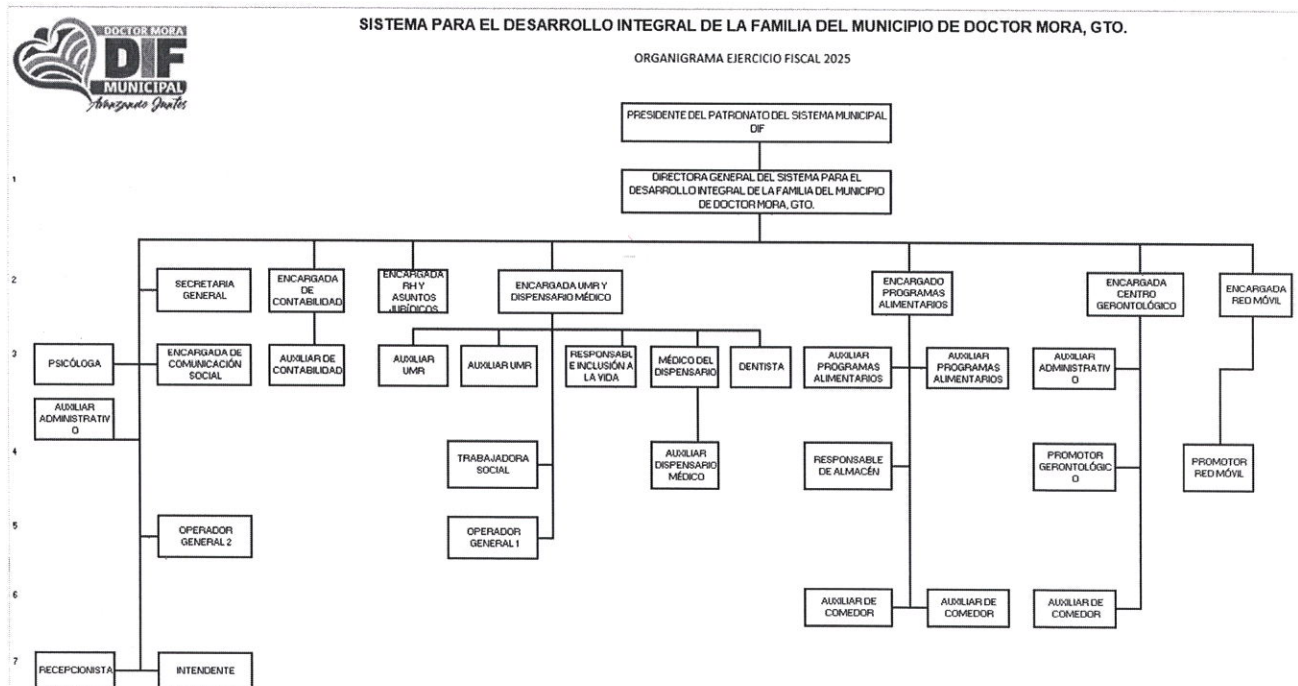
DOCTOR MORA
DIF
MUNICIPAL
Avanzando Juntos

SISTEMA PARA EL DESARROLLO INTEGRAL DE LA FAMILIA DEL MUNICIPIO DE DOCTOR MORA, GTO.

ORGANIGRAMA EJERCICIO FISCAL 2025

PRESIDENTE DEL PATRONATO DEL SISTEMA MUNICIPAL DIF

DIRECTORA GENERAL DEL SISTEMA PARA EL DESARROLLO INTEGRAL DE LA FAMILIA DEL MUNICIPIO DE DOCTOR MORA, GTO.

1

2

SECRETARIA GENERAL

ENCARGADA DE CONTABILIDAD

ENCARGADA RH Y ASUNTOS JURÍDICOS

ENCARGADA UMR Y DISPENSARIO MÉDICO

ENCARGADO PROGRAMAS ALIMENTARIOS

ENCARGADA CENTRO GERONTOLÓGICO

ENCARGADA RED MÓVIL

3

PSICÓLOGA

ENCARGADA DE COMUNICACIÓN SOCIAL

AUXILIAR DE CONTABILIDAD

AUXILIAR UMR

AUXILIAR UMR

RESPONSABL E INCLUSIÓN A LA VIDA

MÉDICO DEL DISPENSARIO

DENTISTA

AUXILIAR PROGRAMAS ALIMENTARIOS

AUXILIAR PROGRAMAS ALIMENTARIOS

AUXILIAR ADMINISTRATIV O

AUXILIAR ADMINISTRATIV O

4

TRABAJADORA SOCIAL

AUXILIAR DISPENSARIO MÉDICO

RESPONSABLE DE ALMACÉN

PROMOTOR GERONTOLÓGIC O

PROMOTOR RED MÓVIL

5

OPERADOR GENERAL 2

OPERADOR GENERAL 1

6

AUXILIAR DE COMEDOR

AUXILIAR DE COMEDOR

AUXILIAR DE COMEDOR

7

RECEPCIONISTA

INTENDENTE